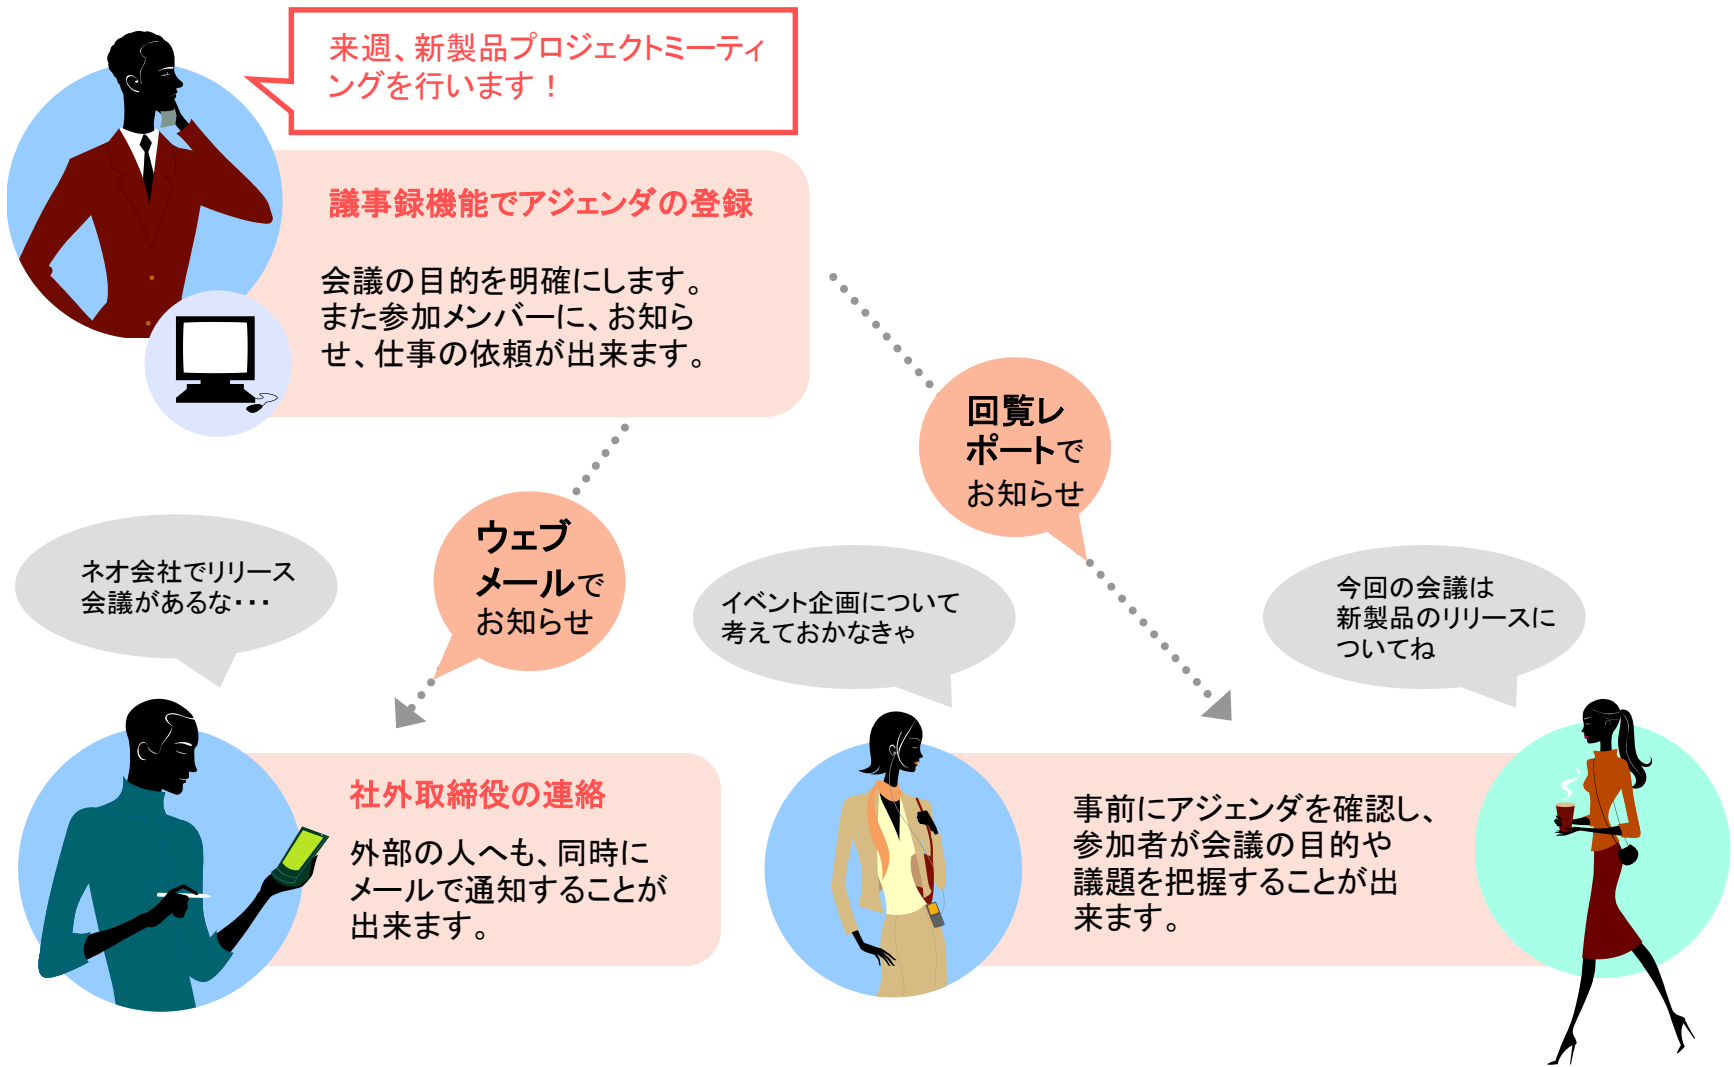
来週、新製品プロジェクトミーティングを行います！

議事録機能でアジェンダの登録

会議の目的を明確にします。また参加メンバーに、お知らせ、仕事の依頼が出来ます。

回覧レポートでお知らせ

ウェブメールでお知らせ

ネオ会社でリリース会議があるな・・・

イベント企画について考えておかなきゃ

今回の会議は新製品のリリースについてね

社外取締役の連絡

外部の人へも、同時にメールで通知することが出来ます。

事前にアジェンダを確認し、参加者が会議の目的や議題を把握することが出来ます。